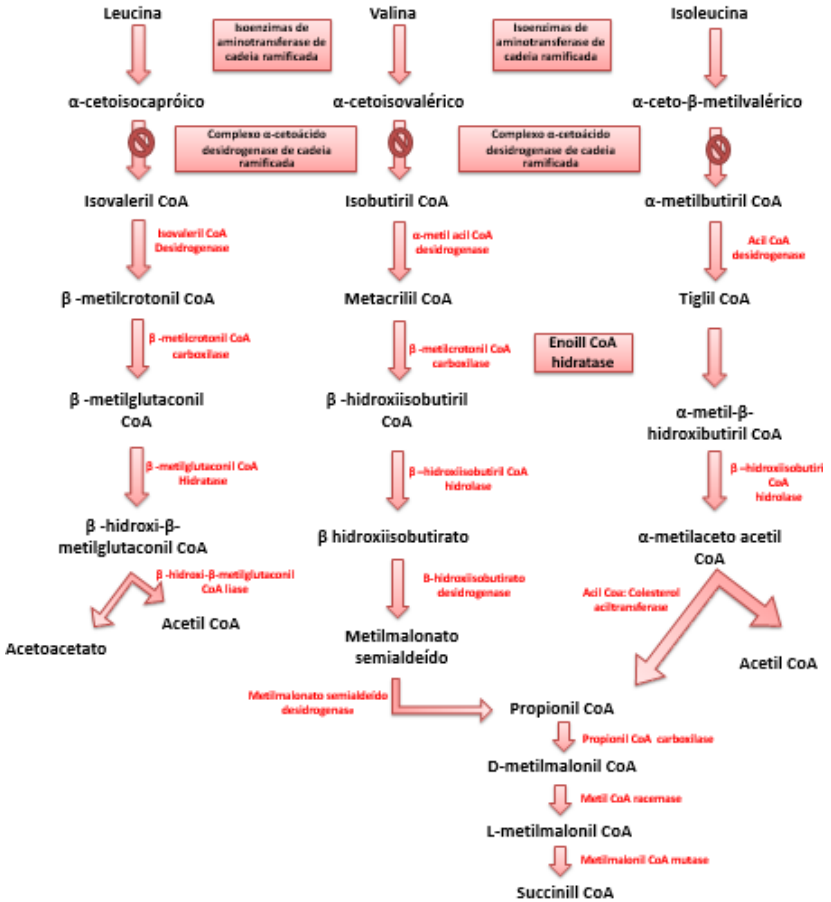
Leucina

Isoenzimas de aminotransferase de cadeia ramificada

Valina

Isoenzimas de aminotransferase de cadeia ramificada

Isoleucina

α-cetoisocapróico

α-cetoisovalérico

α-ceto-β-metilvalérico

Complexo α-cetoácido desidrogenase de cadeia ramificada

Complexo α-cetoácido desidrogenase de cadeia ramificada

Isovaleril CoA

Isobutiril CoA

α-metilbutiril CoA

Isovaleril CoA Desidrogenase

α-metil acil CoA desidrogenase

Acil CoA desidrogenase

β -metilcrotonil CoA

Metacrilil CoA

Tiglil CoA

β -metilcrotonil CoA carboxilase

β -metilcrotonil CoA carboxilase

Enoill CoA hidratase

β -metilglutaconil CoA

β -hidroxiisobutiril CoA

α-metil-β-hidroxibutiril CoA

β -metilglutaconil CoA Hidratase

β –hidroxiisobutiril CoA hidrolase

β –hidroxiisobutiri CoA hidrolase

β -hidroxi-β-metilglutaconil CoA

β hidroxiisobutirato

α-metilaceto acetil CoA

β -hidroxi-β-metilglutaconil CoA liase

Acetoacetato

Acetil CoA

Β-hidroxiisobutirato desidrogenase

Acil Coa: Colesterol aciltransferase

Metilmalonato semialdeído

Acetil CoA

Metilmalonato semialdeído desidrogenase

Propionil CoA

Propionil CoA carboxilase

D-metilmalonil CoA

Metil CoA racemase

L-metilmalonil CoA

Metilmalonil CoA mutase

Succinill CoA